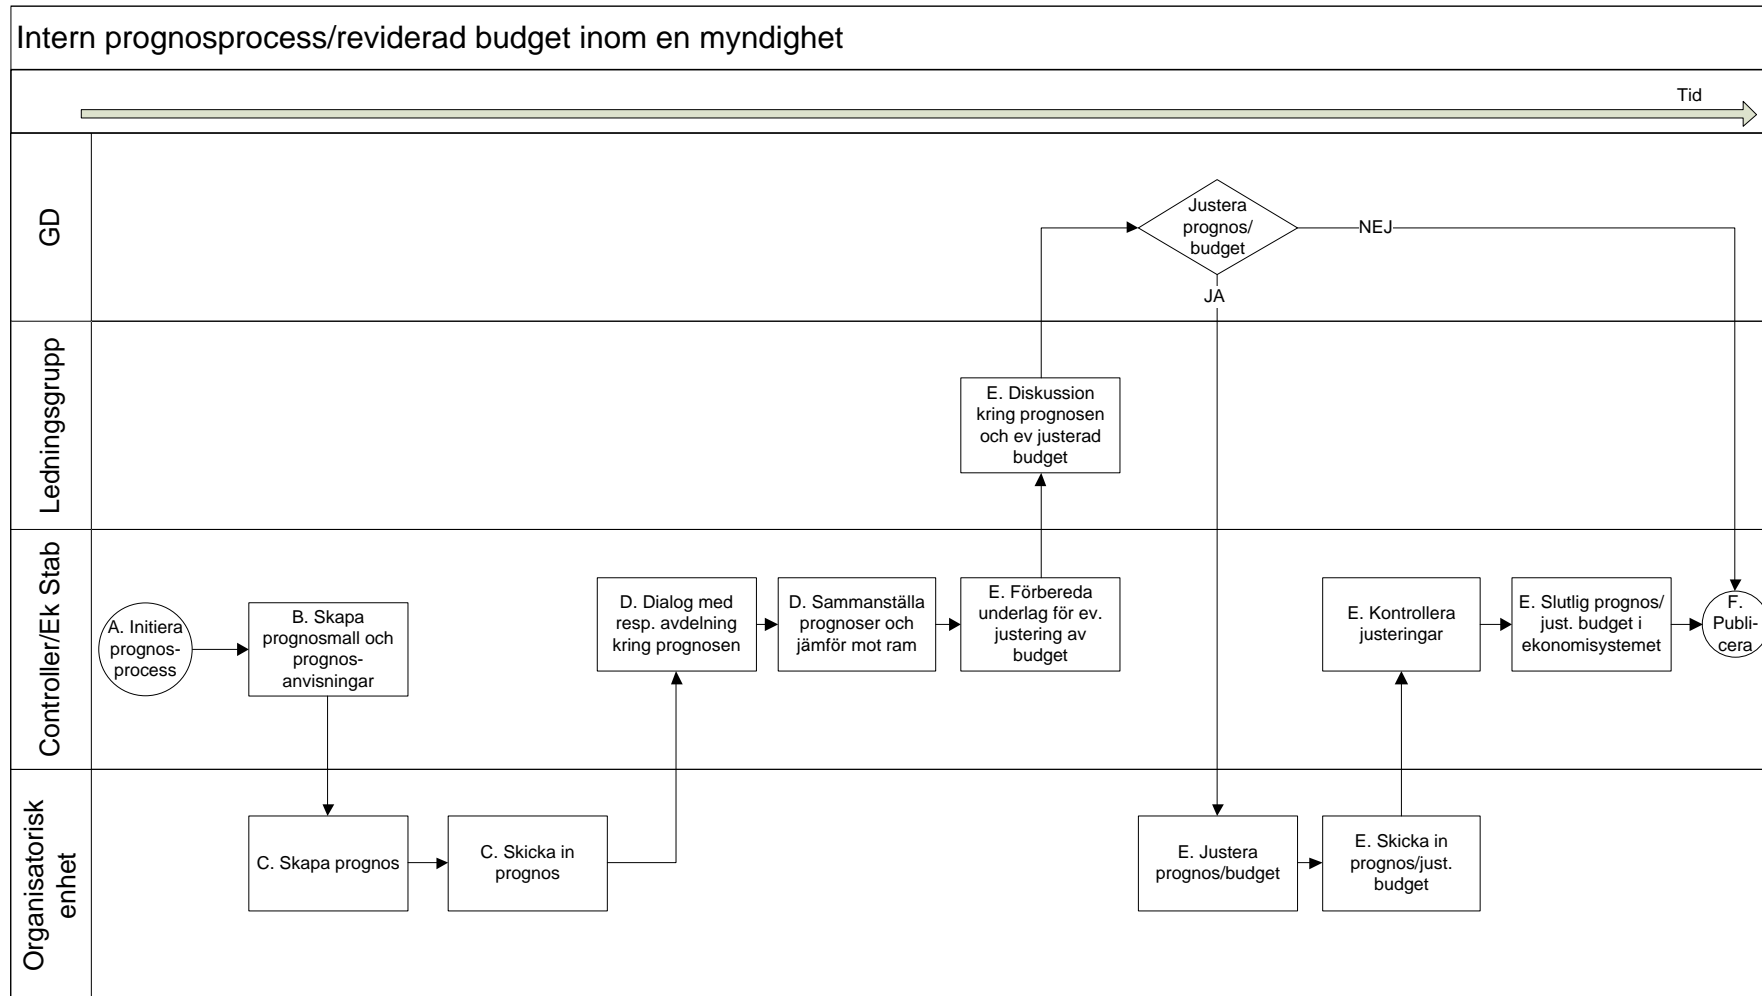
Intern prognosprocess/reviderad budget inom en myndighet

Tid

GD

Justera prognos/ budget

NEJ

JA

Ledningsgrupp

E. Diskussion kring prognosen och ev justerad budget

Controller/Ek Stab

A. Initiera prognosprocess

B. Skapa prognosmall och prognosanvisningar

D. Dialog med resp. avdelning kring prognosen

D. Sammanställa prognoser och jämför mot ram

E. Förbereda underlag för ev. justering av budget

E. Kontrollera justeringar

E. Slutlig prognos/ just. budget i ekonomisystemet

F. Publicera

Organisatorisk enhet

C. Skapa prognos

C. Skicka in prognos

E. Justera prognos/budget

E. Skicka in prognos/just. budget